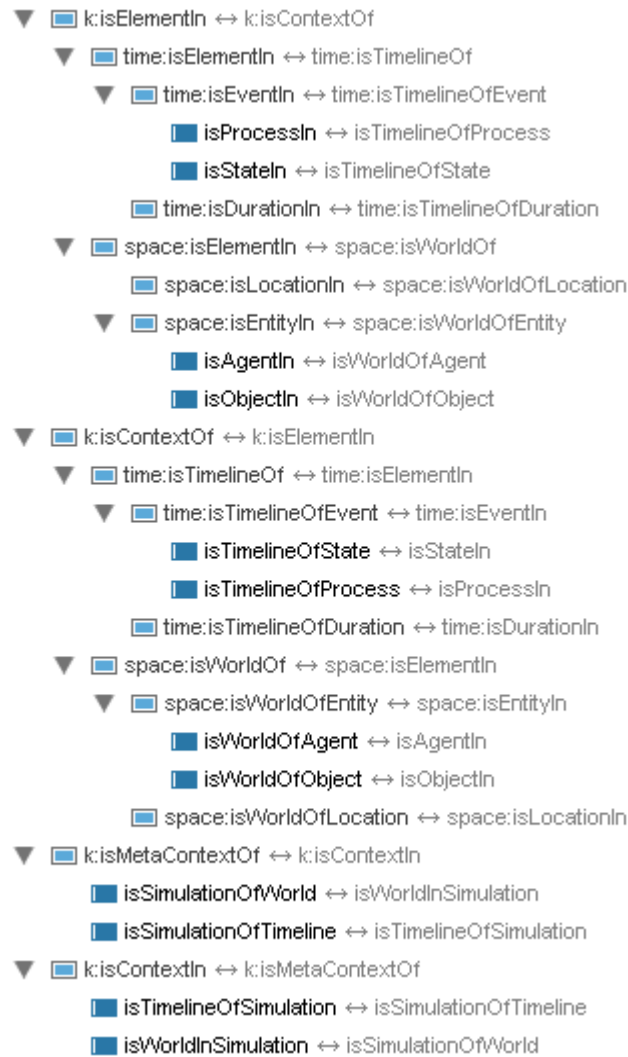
k:isElementIn ↔ k:isContextOf
time:isElementIn ↔ time:isTimelineOf
time:isEventIn ↔ time:isTimelineOfEvent
isProcessIn ↔ isTimelineOfProcess
isStateIn ↔ isTimelineOfState
time:isDurationIn ↔ time:isTimelineOfDuration
space:isElementIn ↔ space:isWorldOf
space:isLocationIn ↔ space:isWorldOfLocation
space:isEntityIn ↔ space:isWorldOfEntity
isAgentIn ↔ isWorldOfAgent
isObjectIn ↔ isWorldOfObject
k:isContextOf ↔ k:isElementIn
time:isTimelineOf ↔ time:isElementIn
time:isTimelineOfEvent ↔ time:isEventIn
isTimelineOfState ↔ isStateIn
isTimelineOfProcess ↔ isProcessIn
time:isTimelineOfDuration ↔ time:isDurationIn
space:isWorldOf ↔ space:isElementIn
space:isWorldOfEntity ↔ space:isEntityIn
isWorldOfAgent ↔ isAgentIn
isWorldOfObject ↔ isObjectIn
space:isWorldOfLocation ↔ space:isLocationIn
k:isMetaContextOf ↔ k:isContextIn
isSimulationOfWorld ↔ isWorldInSimulation
isSimulationOfTimeline ↔ isTimelineOfSimulation
k:isContextIn ↔ k:isMetaContextOf
isTimelineOfSimulation ↔ isSimulationOfTimeline
isWorldInSimulation ↔ isSimulationOfWorld